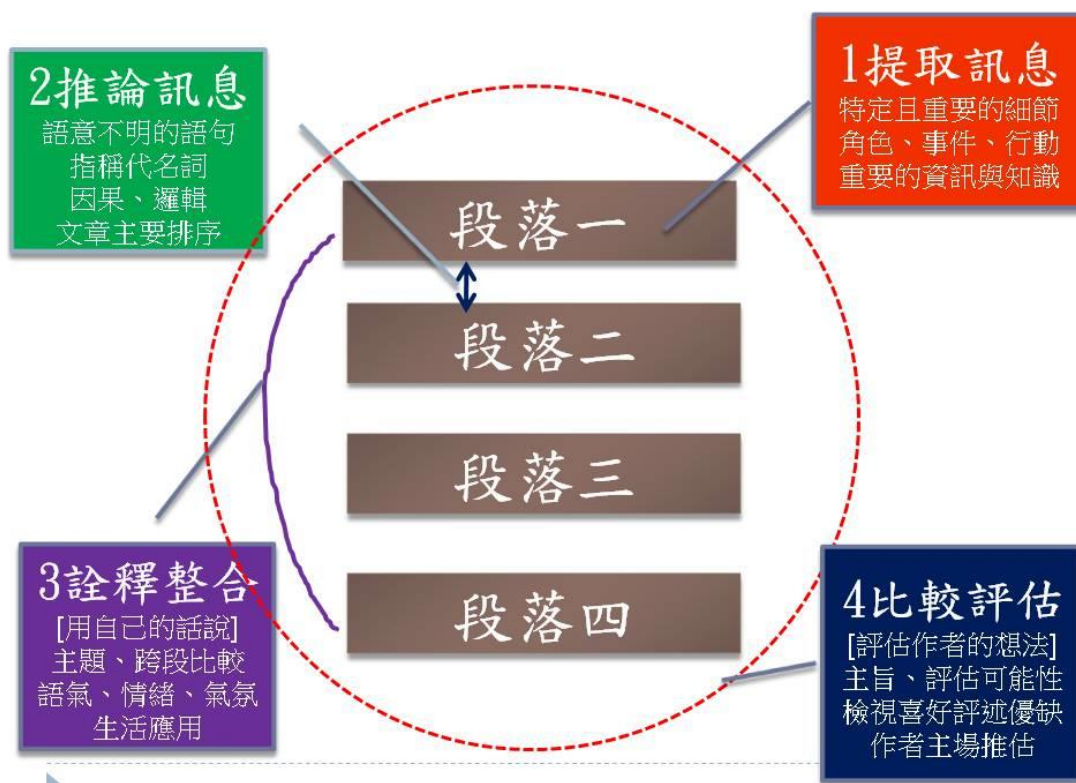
2推論訊息
語意不明的語句
指稱代名詞
因果、邏輯
文章主要排序

1提取訊息
特定且重要的細節
角色、事件、行動
重要的資訊與知識

段落一

段落二

段落三

段落四

3詮釋整合
[用自己的話說]
主題、跨段比較
語氣、情緒、氣氛
生活應用

4比較評估
[評估作者的想法]
主旨、評估可能性
檢視喜好評述優缺
作者主場推估